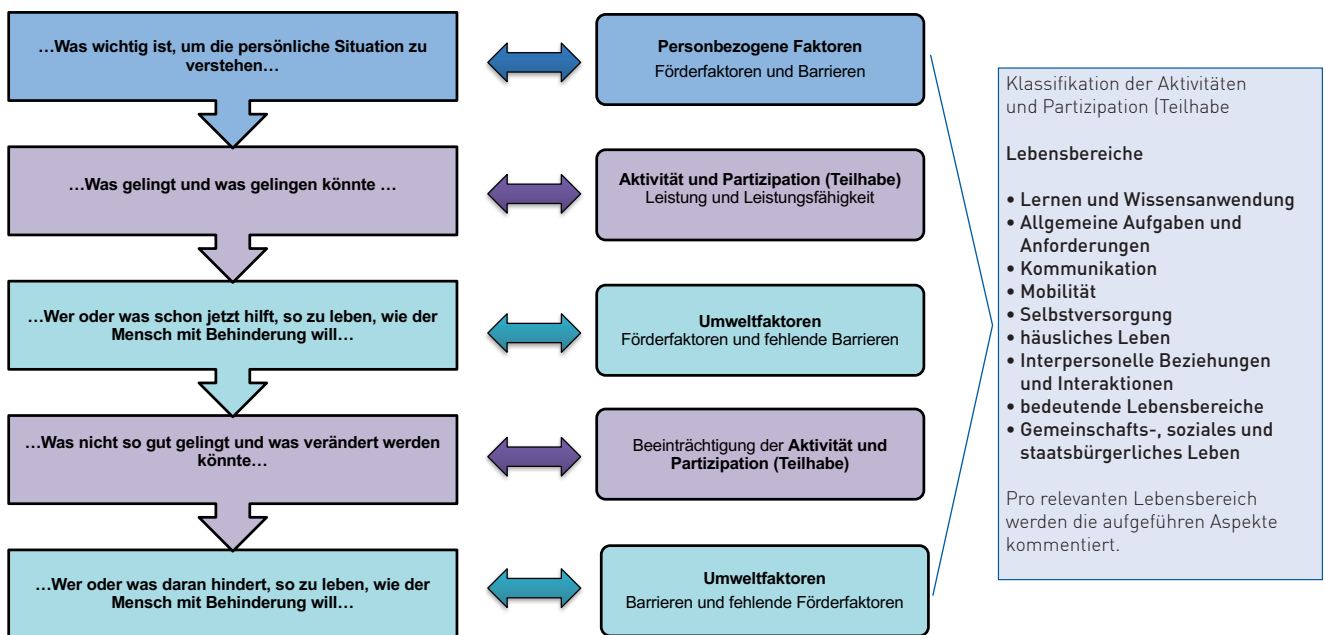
…Was wichtig ist, um die persönliche Situation zu verstehen…

Personbezogene Faktoren
Förderfaktoren und Barrieren

…Was gelingt und was gelingen könnte …

Aktivität und Partizipation (Teilhabe)
Leistung und Leistungsfähigkeit

…Wer oder was schon jetzt hilft, so zu leben, wie der Mensch mit Behinderung will…

Umweltfaktoren
Förderfaktoren und fehlende Barrieren

…Was nicht so gut gelingt und was verändert werden könnte…

Beeinträchtigung der Aktivität und Partizipation (Teilhabe)

…Wer oder was daran hindert, so zu leben, wie der Mensch mit Behinderung will…

Umweltfaktoren
Barrieren und fehlende Förderfaktoren

Klassifikation der Aktivitäten und Partizipation (Teilhabe

Lebensbereiche

• Lernen und Wissensanwendung
• Allgemeine Aufgaben und Anforderungen
• Kommunikation
• Mobilität
• Selbstversorgung
• häusliches Leben
• Interpersonelle Beziehungen und Interaktionen
• bedeutende Lebensbereiche
• Gemeinschafts-, soziales und staatsbürgerliches Leben

Pro relevanten Lebensbereich werden die aufgeführen Aspekte kommentiert.